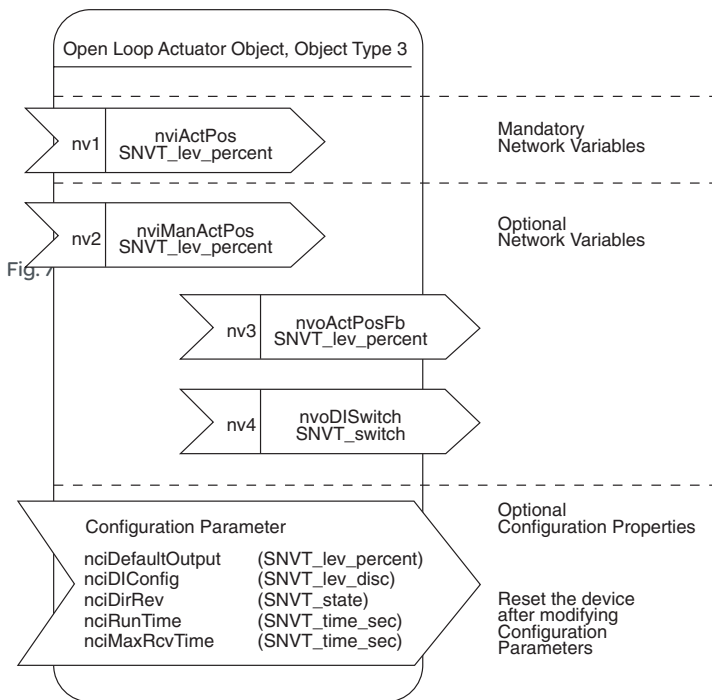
Open Loop Actuator Object, Object Type 3

nv1 nviActPos SNVT_lev_percent

Mandatory Network Variables

nv2 nviManActPos SNVT_lev_percent

Optional Network Variables

Fig. 7

nv3 nvoActPosFb SNVT_lev_percent

nv4 nvoDISwitch SNVT_switch

Optional Configuration Properties

Configuration Parameter

| | |
|---|---|
| nciDefaultOutput | (SNVT_lev_percent) |
| nciDIConfig | (SNVT_lev_disc) |
| nciDirRev | (SNVT_state) |
| nciRunTime | (SNVT_time_sec) |
| nciMaxRcvTime | (SNVT_time_sec) |

Reset the device after modifying Configuration Parameters